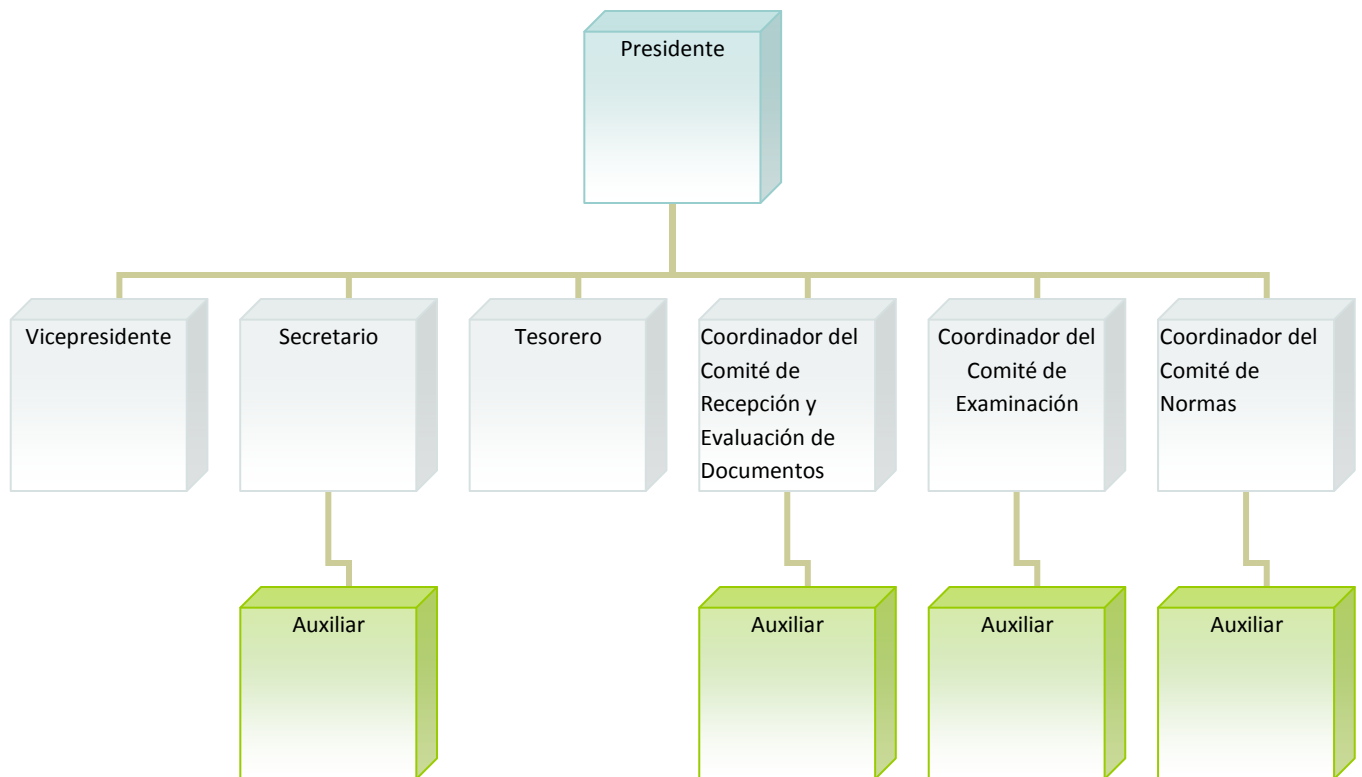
Presidente

Vicepresidente

Secretario

Tesorero

Coordinador del Comité de Recepción y Evaluación de Documentos

Coordinador del Comité de Examinación

Coordinador del Comité de Normas

Auxiliar

Auxiliar

Auxiliar

Auxiliar